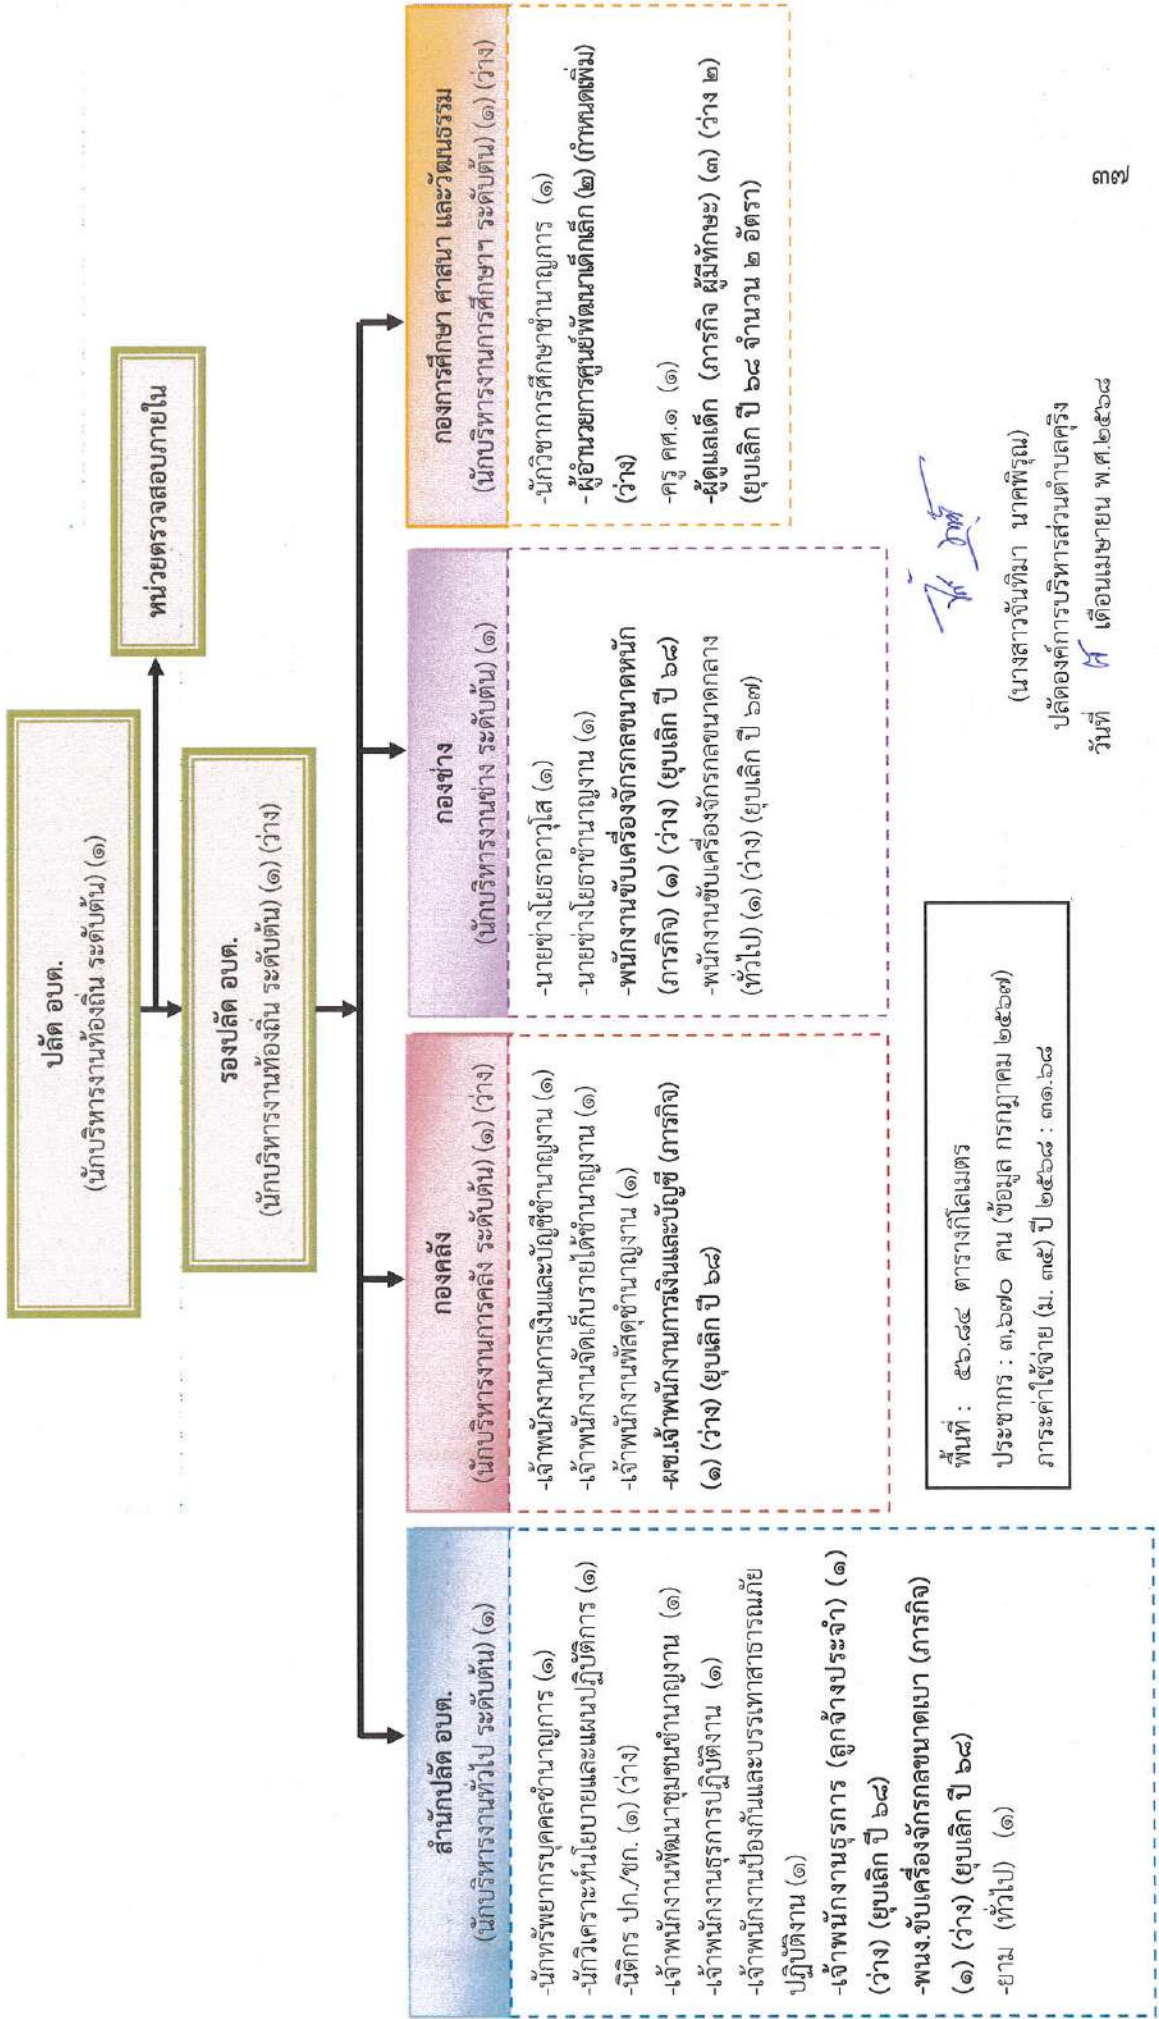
ปลัด อบต.
(นักบริหารงานท้องถิ่น ระดับต้น) (๑)

หน่วยตรวจสอบภายใน

รองปลัด อบต.
(นักบริหารงานท้องถิ่น ระดับต้น) (๑) (ว่าง)

สำนักปลัด อบต.
(นักบริหารงานทั่วไป ระดับต้น) (๑)

-นักทรัพยากรบุคคลชำนาญการ (๑)
-นักวิเคราะห์นโยบายและแผนปฏิบัติการ (๑)
-นิติกร ปก./ชก. (๑) (ว่าง)
-เจ้าพนักงานพัฒนาชุมชนชำนาญงาน (๑)
-เจ้าพนักงานธุรการปฏิบัติงาน (๑)
-เจ้าพนักงานป้องกันและบรรเทาสาธารณภัยปฏิบัติงาน (๑)
-เจ้าพนักงานธุรการ (ลูกจ้างประจำ) (๑) (ว่าง) (ยุบเลิก ปี ๖๘)
-พนง.ขับเครื่องจักรกลขนาดเบา (ภารกิจ) (๑) (ว่าง) (ยุบเลิก ปี ๖๘)
-ยาม (ทั่วไป) (๑)

กองคลัง
(นักบริหารงานการคลัง ระดับต้น) (๑) (ว่าง)

-เจ้าพนักงานการเงินและบัญชีชำนาญงาน (๑)
-เจ้าพนักงานจัดเก็บรายได้ชำนาญงาน (๑)
-เจ้าพนักงานพัสดุชำนาญงาน (๑)
-ผช.เจ้าพนักงานการเงินและบัญชี (ภารกิจ) (๑) (ว่าง) (ยุบเลิก ปี ๖๘)

กองช่าง
(นักบริหารงานช่าง ระดับต้น) (๑)

-นายช่างโยธาอาวุโส (๑)
-นายช่างโยธาชำนาญงาน (๑)
-พนักงานขับเครื่องจักรกลขนาดหนัก (ภารกิจ) (๑) (ว่าง) (ยุบเลิก ปี ๖๘)
-พนักงานขับเครื่องจักรกลขนาดกลาง (ทั่วไป) (๑) (ว่าง) (ยุบเลิก ปี ๖๗)

กองการศึกษา ศาสนา และวัฒนธรรม
(นักบริหารงานการศึกษาฯ ระดับต้น) (๑) (ว่าง)

-นักวิชาการศึกษาชำนาญการ (๑)
-ผู้อำนวยการศูนย์พัฒนาเด็กเล็ก (๒) (กำหนดเพิ่ม) (ว่าง)
-ครู คศ.๑ (๑)
-ผู้ดูแลเด็ก (ภารกิจ ผู้มีทักษะ) (๓) (ว่าง ๒) (ยุบเลิก ปี ๖๘ จำนวน ๒ อัตรา)

พื้นที่ : ๕๖.๘๔ ตารางกิโลเมตร
ประชากร : ๓,๖๗๐ คน (ข้อมูล กรกฎาคม ๒๕๖๗)
ภาระค่าใช้จ่าย (ม. ๓๕) ปี ๒๕๖๘ : ๓๑.๖๘

(นางสาวจันทิมา นาคพิรุณ)
ปลัดองค์การบริหารส่วนตำบลครึ่ง
วันที่ ๗ เดือนเมษายน พ.ศ.๒๕๖๘

๓๗